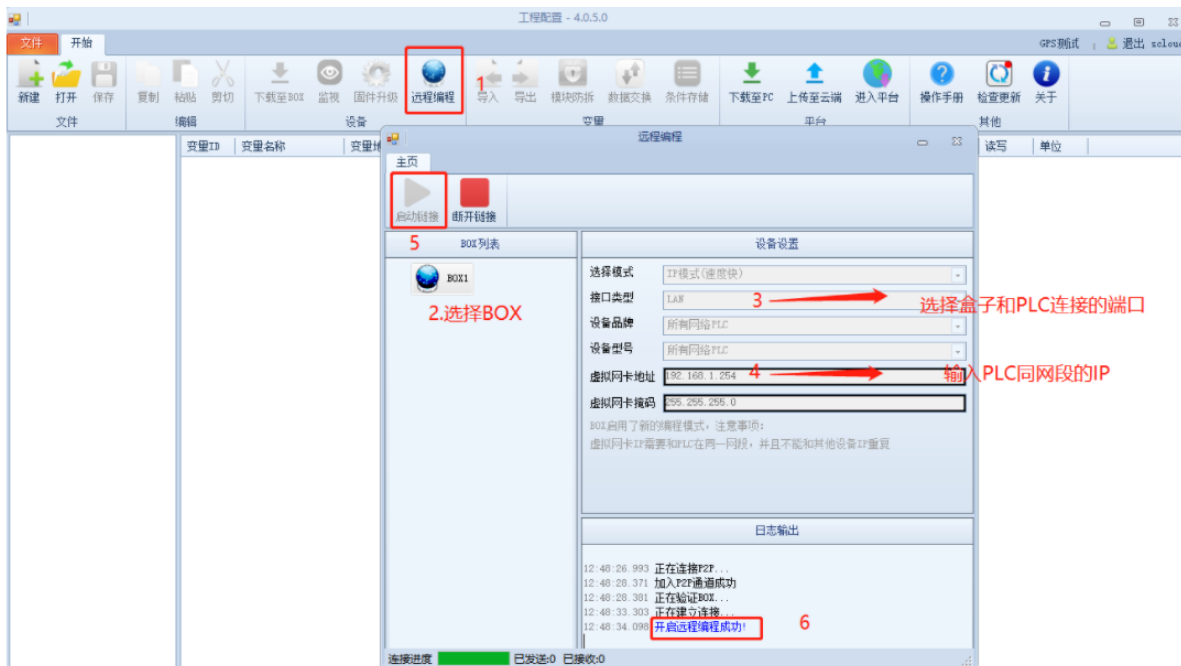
工程配置 - 4.0.5.0

文件 开始

GPS测试 退出 xclou

新建 打开 保存 复制 粘贴 剪切 下载至BOX 监视 固件升级 远程编程 1 导入 导出 模块防拆 数据交换 条件存储 下载至PC 上传至云端 进入平台 操作手册 检查更新 关于

文件 编辑 设备 变量 平台 其他

变量ID 变量名称 变量 读写 单位

远程编程

主页

启动链接 断开链接

5 BOX列表

BOX1

2.选择BOX

设备设置

选择模式 IP模式(速度快)

接口类型 LAN 3

选择盒子和PLC连接的端口

设备品牌 所有网络PLC

设备型号 所有网络PLC

虚拟网卡地址 192.168.1.254 4

输入PLC同网段的IP

虚拟网卡掩码 255.255.255.0

BOX启用了新的编程模式，注意事项:
虚拟网卡IP需要和PLC在同一网段，并且不能和其他设备IP重复

日志输出

12:48:26.993 正在连接P2P...
12:48:28.371 加入P2P通道成功
12:48:28.381 正在验证BOX...
12:48:33.303 正在建立连接...
12:48:34.098 开启远程编程成功!

6

连接进度 已发送:0 已接收:0